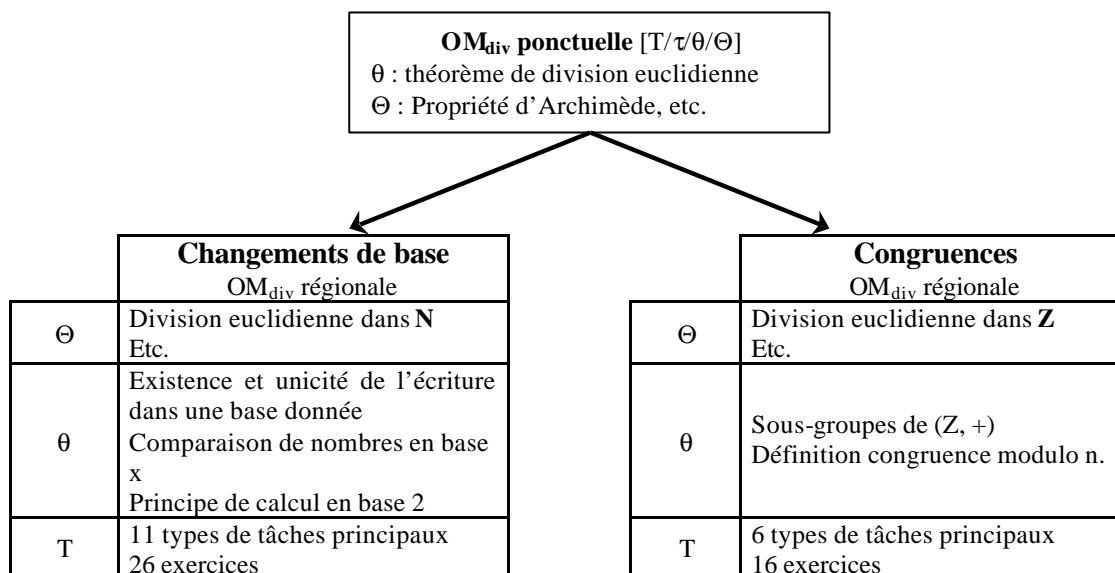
**$OM_{div}$ ponctuelle** [$T/\tau/\theta/\Theta$]
$\theta$ : théorème de division euclidienne
$\Theta$ : Propriété d'Archimède, etc.

| | **Changements de base** $OM_{div}$ régionale |
|---|---|
| $\Theta$ | Division euclidienne dans **N** Etc. |
| $\theta$ | Existence et unicité de l'écriture dans une base donnée Comparaison de nombres en base x Principe de calcul en base 2 |
| T | 11 types de tâches principaux 26 exercices |

| | **Congruences** $OM_{div}$ régionale |
|---|---|
| $\Theta$ | Division euclidienne dans **Z** Etc. |
| $\theta$ | Sous-groupes de (Z, +) Définition congruence modulo n. |
| T | 6 types de tâches principaux 16 exercices |